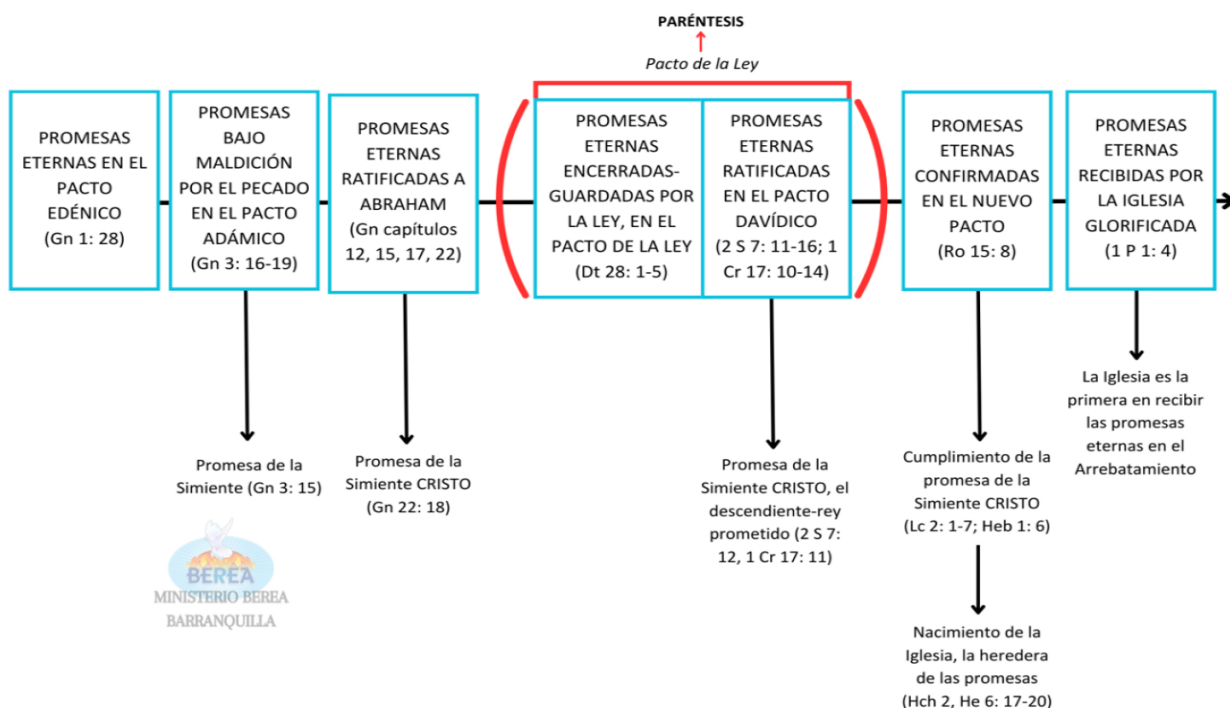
PARÉNTESIS

Pacto de la Ley

PROMESAS ETERNAS EN EL PACTO EDÉNICO (Gn 1: 28)

PROMESAS BAJO MALDICIÓN POR EL PECADO EN EL PACTO ADÁMICO (Gn 3: 16-19)

PROMESAS ETERNAS RATIFICADAS A ABRAHAM (Gn capítulos 12, 15, 17, 22)

PROMESAS ETERNAS ENCERRADAS-GUARDADAS POR LA LEY, EN EL PACTO DE LA LEY (Dt 28: 1-5)

PROMESAS ETERNAS RATIFICADAS EN EL PACTO DAVÍDICO (2 S 7: 11-16; 1 Cr 17: 10-14)

PROMESAS ETERNAS CONFIRMADAS EN EL NUEVO PACTO (Ro 15: 8)

PROMESAS ETERNAS RECIBIDAS POR LA IGLESIA GLORIFICADA (1 P 1: 4)

La Iglesia es la primera en recibir las promesas eternas en el Arrebatamiento

Promesa de la Simiente (Gn 3: 15)

Promesa de la Simiente CRISTO (Gn 22: 18)

Promesa de la Simiente CRISTO, el descendiente-rey prometido (2 S 7: 12, 1 Cr 17: 11)

Cumplimiento de la promesa de la Simiente CRISTO (Lc 2: 1-7; Heb 1: 6)

Nacimiento de la Iglesia, la heredera de las promesas (Hch 2, He 6: 17-20)

BEREA
MINISTERIO BEREA
BARRANQUILLA